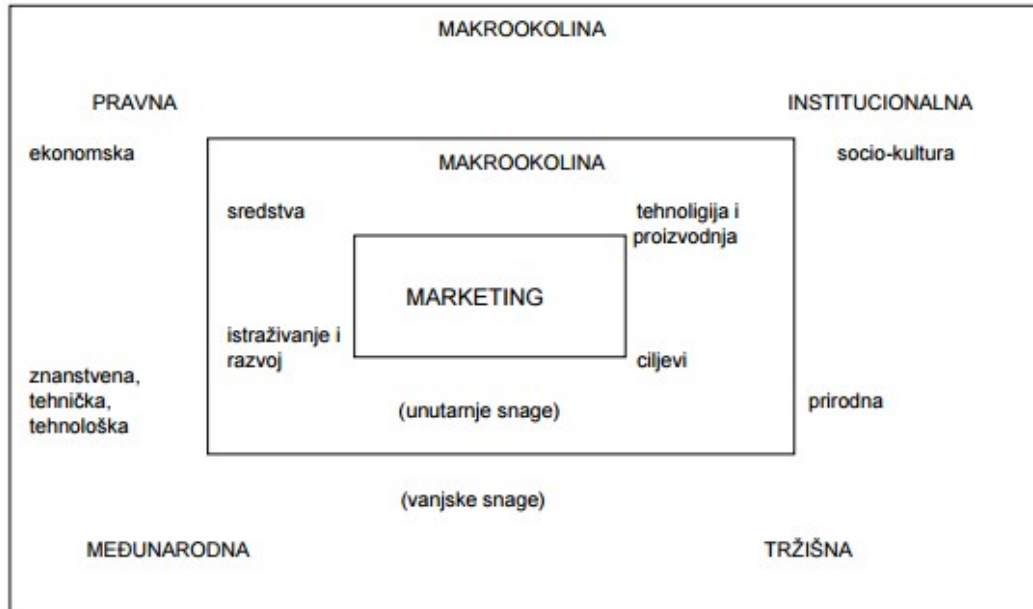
MAKROOKOLINA

PRAVNA

INSTITUCIONALNA

ekonomska

MAKROOKOLINA

socio-kultura

sredstva

tehnoligija i proizvodnja

MARKETING

istraživanje i razvoj

ciljevi

znanstvena, tehnička, tehnološka

(unutarnje snage)

prirodna

(vanjske snage)

MEĐUNARODNA

TRŽIŠNA